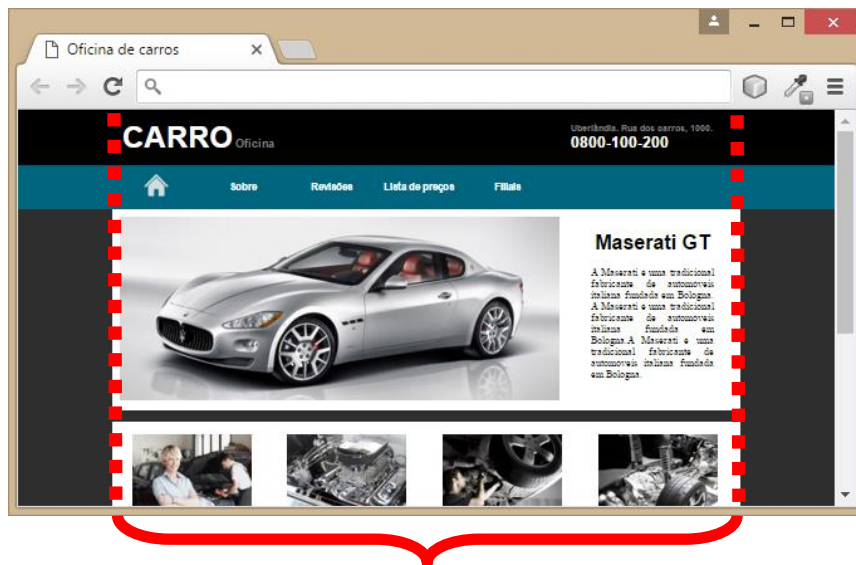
Oficina de carros

CARRO Oficina

Uberlândia. Rua dos carros, 1000.
0800-100-200

Sobre Revisões Lista de preços Filiais

Maserati GT

A Maserati é uma tradicional fabricante de automóveis italiana fundada em Bologna. A Maserati é uma tradicional fabricante de automóveis italiana fundada em Bologna.A Maserati é uma tradicional fabricante de automóveis italiana fundada em Bologna.